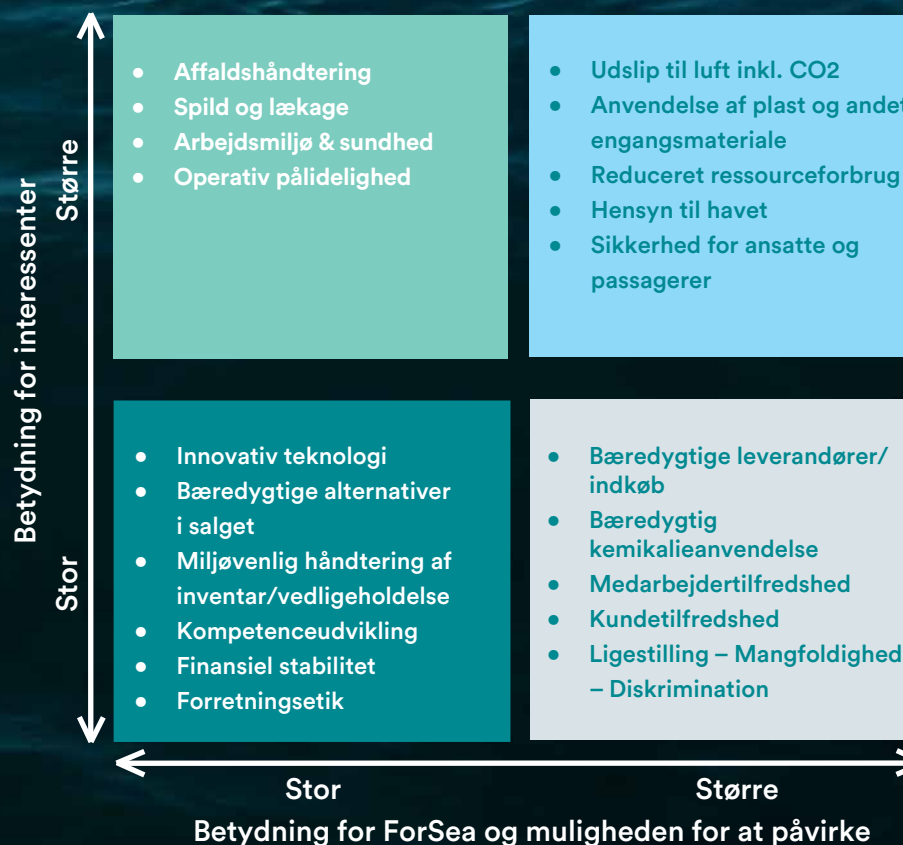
Betydning for interessenter

Større

Stor

- Affaldshåndtering
- Spild og lækage
- Arbejdsmiljø & sundhed
- Operativ pålidelighed

- Udslip til luft inkl. CO2
- Anvendelse af plast og andet engangsmateriale
- Reduceret ressourceforbrug
- Hensyn til havet
- Sikkerhed for ansatte og passagerer

- Innovativ teknologi
- Bæredygtige alternativer i salget
- Miljøvenlig håndtering af inventar/vedligeholdelse
- Kompetenceudvikling
- Finansiel stabilitet
- Forretningsetik

- Bæredygtige leverandører/ indkøb
- Bæredygtig kemikalieanvendelse
- Medarbejdertilfredshed
- Kundetilfredshed
- Ligestilling – Mangfoldighed – Diskrimination

Stor

Større

Betydning for ForSea og muligheden for at påvirke